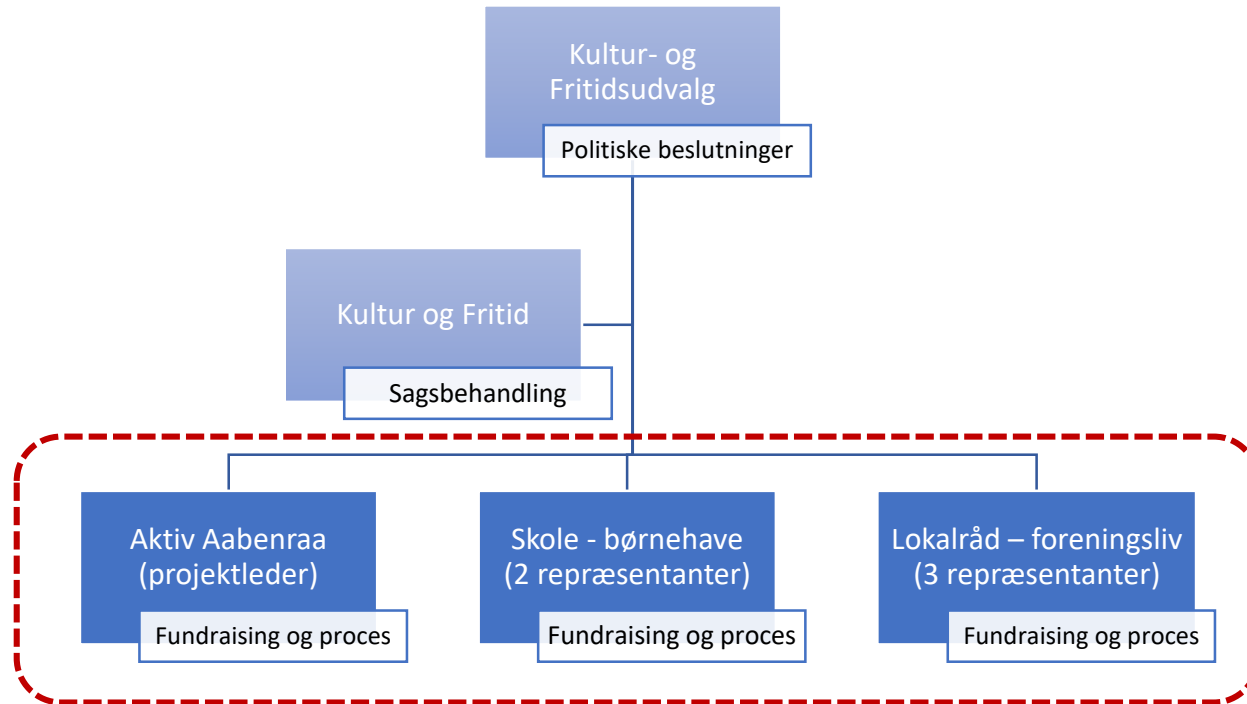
Kultur- og Fritidsudvalg

Politiske beslutninger

Kultur og Fritid

Sagsbehandling

Aktiv Aabenraa (projektleder)

Fundraising og proces

Skole - børnehave (2 repræsentanter)

Fundraising og proces

Lokalråd – foreningsliv (3 repræsentanter)

Fundraising og proces